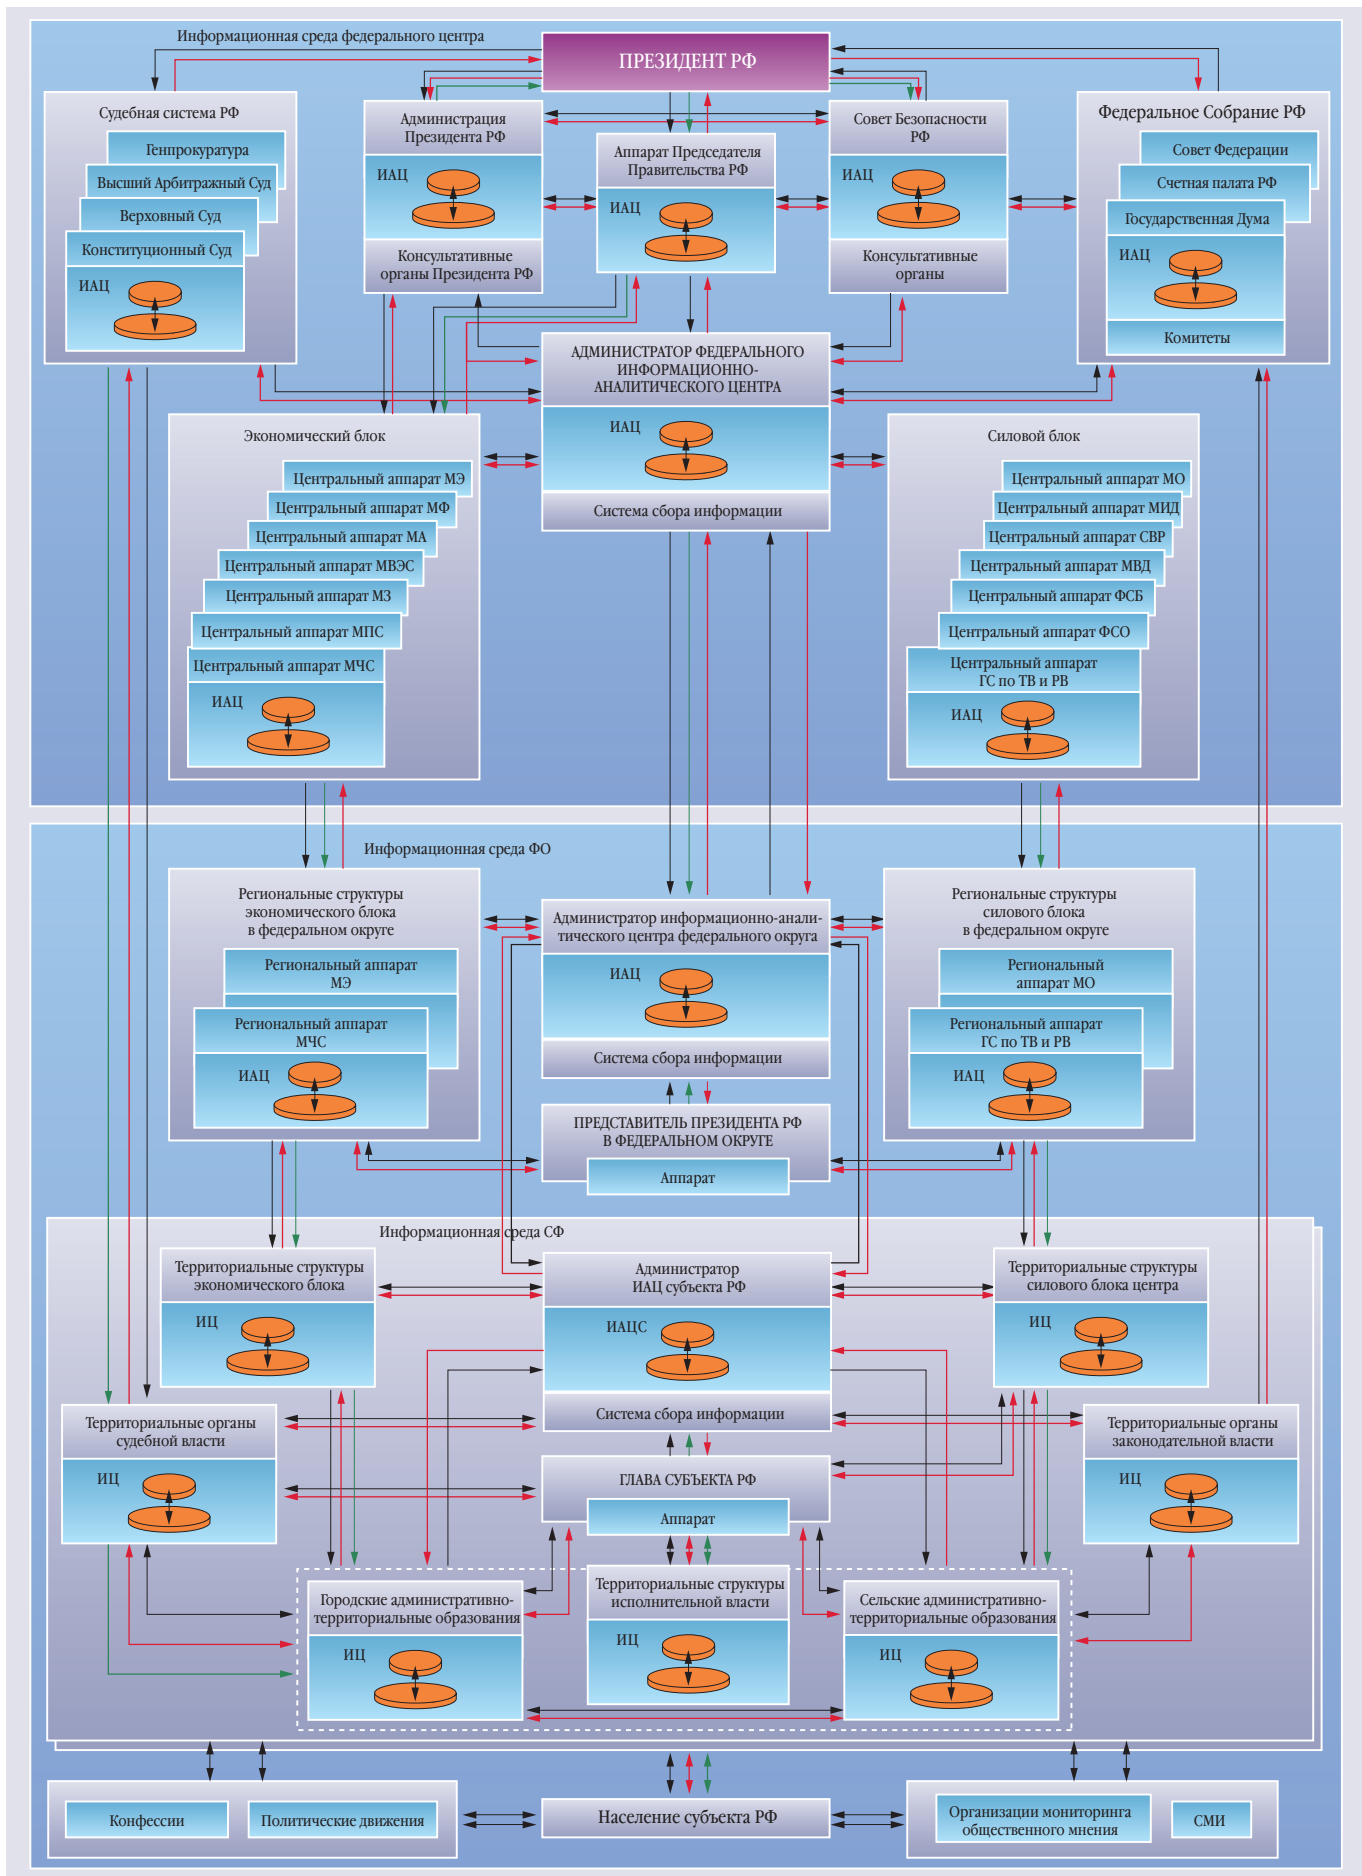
Информационная среда федерального центра

ПРЕЗИДЕНТ РФ

Судебная система РФ
Генпрокуратура
Высший Арбитражный Суд
Верховный Суд
Конституционный Суд
ИАЦ

Администрация Президента РФ
ИАЦ
Консультативные органы Президента РФ

Аппарат Председателя Правительства РФ
ИАЦ

Совет Безопасности РФ
ИАЦ
Консультативные органы

Федеральное Собрание РФ
Совет Федерации
Счетная палата РФ
Государственная Дума
ИАЦ
Комитеты

АДМИНИСТРАТОР ФЕДЕРАЛЬНОГО ИНФОРМАЦИОННО-АНАЛИТИЧЕСКОГО ЦЕНТРА
ИАЦ
Система сбора информации

Экономический блок
Центральный аппарат МЭ
Центральный аппарат МФ
Центральный аппарат МА
Центральный аппарат МВЭС
Центральный аппарат МЗ
Центральный аппарат МПС
Центральный аппарат МЧС
ИАЦ

Силовой блок
Центральный аппарат МО
Центральный аппарат МИД
Центральный аппарат СВР
Центральный аппарат МВД
Центральный аппарат ФСБ
Центральный аппарат ФСО
Центральный аппарат ГС по ТВ и РВ
ИАЦ

Информационная среда ФО

Региональные структуры экономического блока в федеральном округе
Региональный аппарат МЭ
Региональный аппарат МЧС
ИАЦ

Администратор информационно-аналитического центра федерального округа
ИАЦ
Система сбора информации

Региональные структуры силового блока в федеральном округе
Региональный аппарат МО
Региональный аппарат ГС по ТВ и РВ
ИАЦ

ПРЕДСТАВИТЕЛЬ ПРЕЗИДЕНТА РФ В ФЕДЕРАЛЬНОМ ОКРУГЕ
Аппарат

Информационная среда СФ

Территориальные структуры экономического блока
ИЦ

Администратор ИАЦ субъекта РФ
ИАЦС
Система сбора информации

Территориальные структуры силового блока центра
ИЦ

Территориальные органы судебной власти
ИЦ

ГЛАВА СУБЪЕКТА РФ
Аппарат

Территориальные органы законодательной власти
ИЦ

Городские административно-территориальные образования
ИЦ

Территориальные структуры исполнительной власти
ИЦ

Сельские административно-территориальные образования
ИЦ

Конфессии
Политические движения
Население субъекта РФ
Организации мониторинга общественного мнения
СМИ